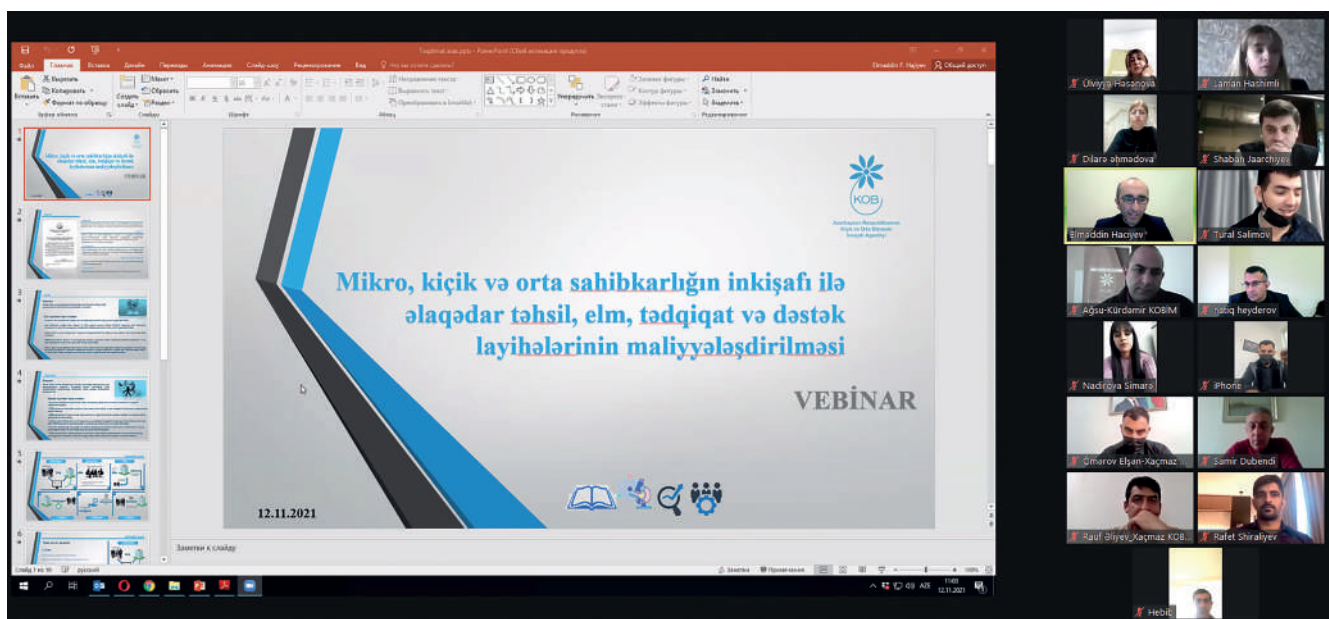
Файл Главная Вставка Дизайн Переходы Анимация Слайд-шоу Рецензирование Вид Что вы хотите сделать?

Elmaddin F. Haciyev Общий доступ

Вставить Вырезать Копировать Формат по образцу Буфер обмена Создать слайд Макет Сбросить Раздел Слайды Шрифт Абзац Направление текста Выровнять текст Преобразовать в SmartArt Упорядочить Экспресс-стили Заливка фигуры Контур фигуры Эффекты фигуры Рисование Найти Заменить Выделить Редактирование

KOB
Azərbaycan Respublikasının Kiçik və Orta Biznesin İnkişafı Agentliyi

Mikro, kiçik və orta sahibkarlığın inkişafı ilə əlaqədar təhsil, elm, tədqiqat və dəstək layihələrinin maliyyələşdirilməsi

VEBİNAR

12.11.2021

Заметки к слайду

Слайд 1 из 10 русский Заметки Примечания 100%

AZE 11:49 12.11.2021

Ülviyyə Hasanova
Laman Hashimli
Dilarə əhmədova
Shaban Jaarchiyev
Elmaddin Hacıyev
Tural Salimov
Ağsu-Kürdəmir KOBİM
natiq heyderov
Nadirova Simarə
iPhone
Ömerov Elşən-Xaçmaz
Samir Dubendi
Rauf Əliyev_Xaçmaz KOB...
Rafet Shiraliyev
Hebib